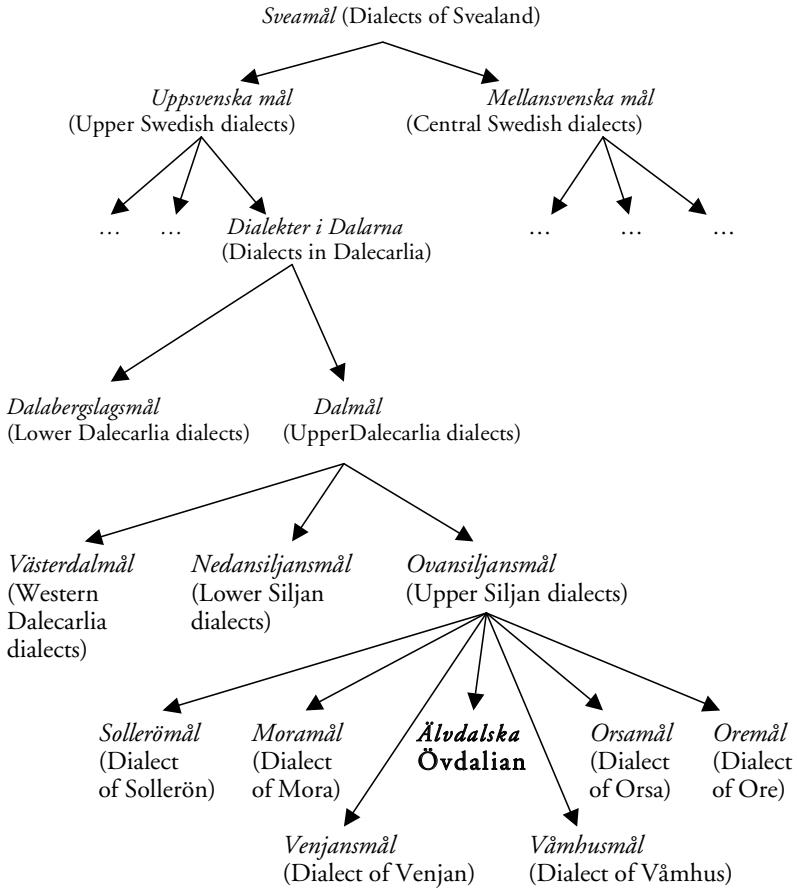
Sveamål (Dialects of Svealand)

Uppsvenska mål (Upper Swedish dialects)

Mellansvenska mål (Central Swedish dialects)

… …

Dialekter i Dalarna (Dialects in Dalecarlia)

… … …

Dalabergslagsmål (Lower Dalecarlia dialects)

Dalmål (UpperDalecarlia dialects)

Västerdalmål (Western Dalecarlia dialects)

Nedansiljansmål (Lower Siljan dialects)

Ovansiljansmål (Upper Siljan dialects)

Sollerömål (Dialect of Sollerön)

Moramål (Dialect of Mora)

Älvdalska Övdalian

Orsamål (Dialect of Orsa)

Oremål (Dialect of Ore)

Venjansmål (Dialect of Venjan)

Våmhusmål (Dialect of Våmhus)